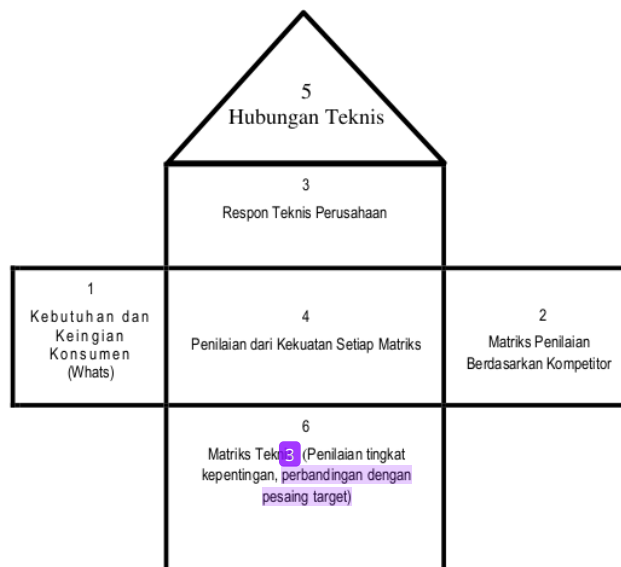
5
Hubungan Teknis

3
Respon Teknis Perusahaan

1
Kebutuhan dan Keingian Konsumen (Whats)

4
Penilaian dari Kekuatan Setiap Matriks

2
Matriks Penilaian Berdasarkan Kompetitor

6
Matriks Tek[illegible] 3 (Penilaian tingkat kepentingan, perbandingan dengan pesaing target)